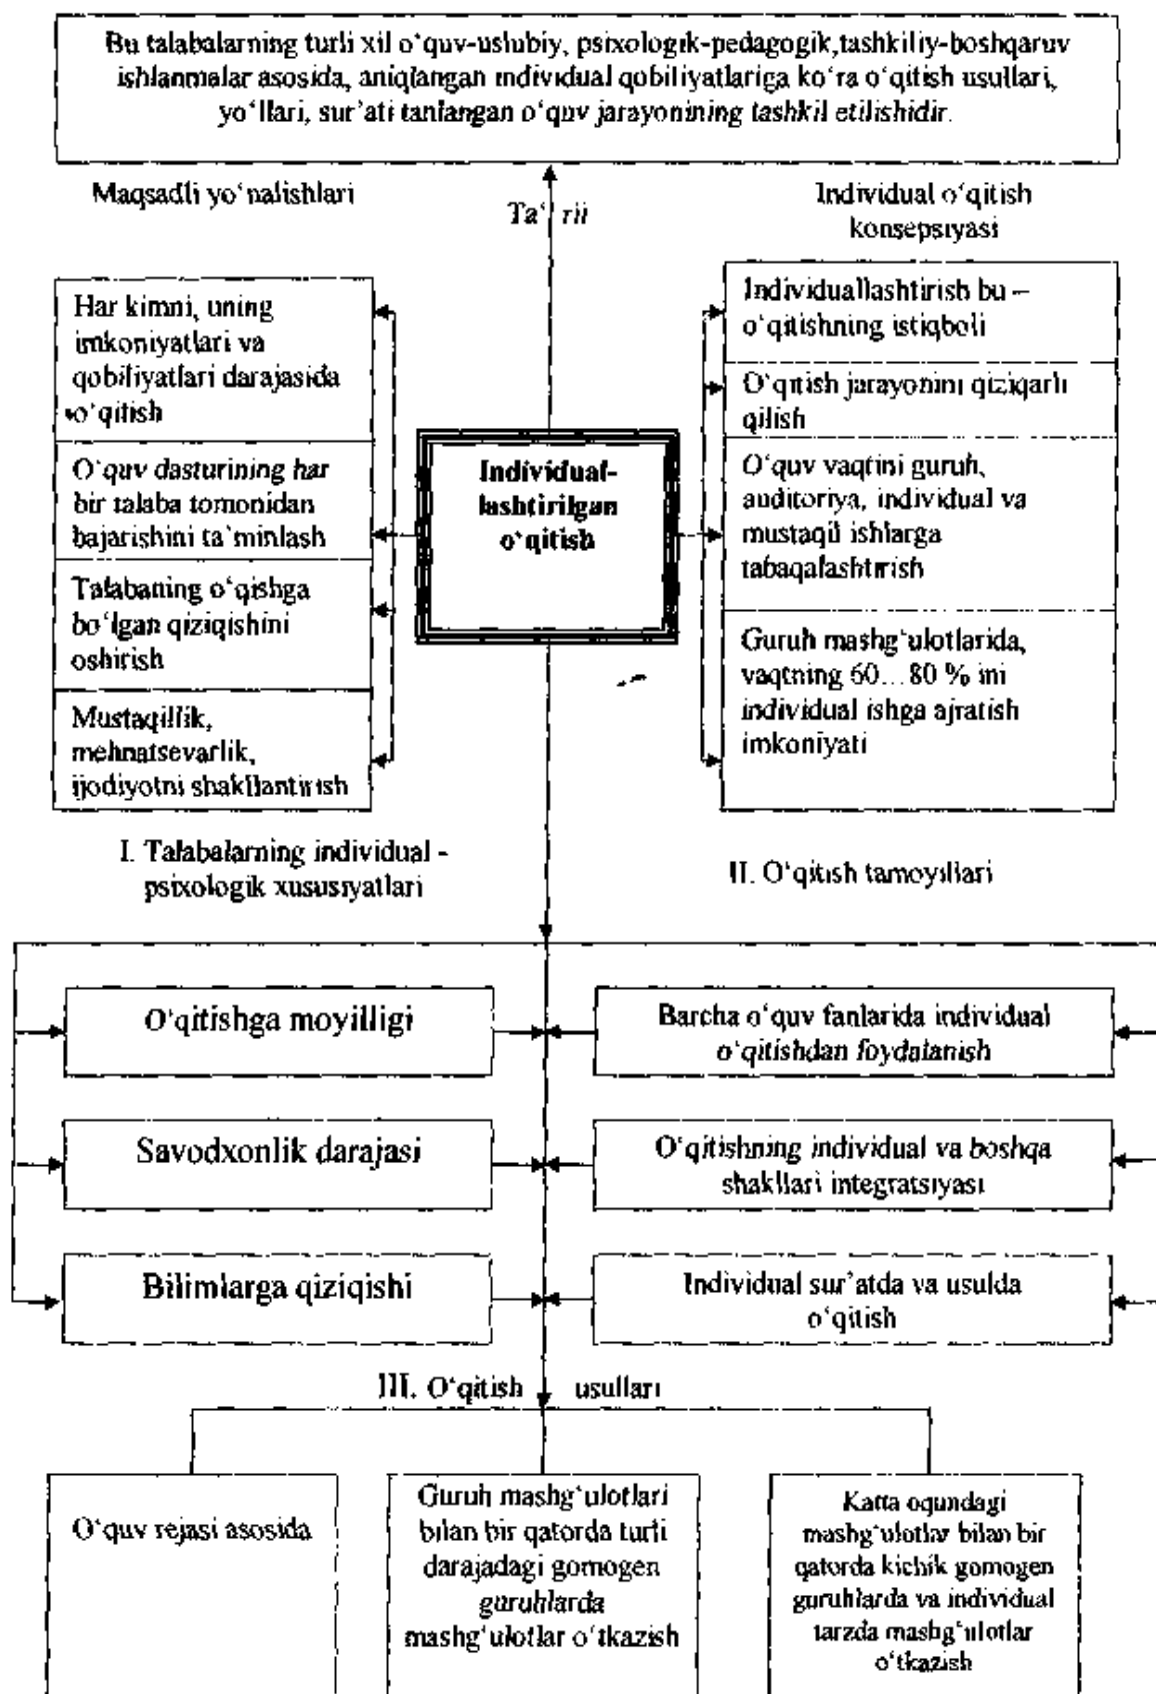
Bu talabalarning turli xil o'quv-uslubiy, psixologik-pedagogik,tashkiliy-boshqaruv ishlanmalar asosida, aniqlangan individual qobiliyatlariga ko'ra o'qitish usullari, yo'llari, sur'ati tanlangan o'quv jarayonining tashkil etilishidir.

Maqsadli yo'nalishlari

Ta'rif

Individual o'qitish konsepsiyasi

Har kimni, uning imkoniyatlari va qobiliyatlari darajasida o'qitish

O'quv dasturining har bir talaba tomonidan bajarishini ta'minlash

Talabaning o'qishga bo'lgan qiziqishini oshirish

Mustaqillik, mehnatsevarlik, ijodiyotni shakllantirish

Individual-lashtirilgan o'qitish

Individuallashtirish bu – o'qitishning istiqboli

O'qitish jarayonini qiziqarli qilish

O'quv vaqtini guruh, auditoriya, individual va mustaqil ishlarga tabaqalashtirish

Guruh mashg'ulotlarida, vaqtning 60…80 % ini individual ishga ajratish imkoniyati

I. Talabalarning individual - psixologik xususiyatlari

II. O'qitish tamoyillari

O'qitishga moyilligi

Savodxonlik darajasi

Bilimlarga qiziqishi

Barcha o'quv fanlarida individual o'qitishdan foydalanish

O'qitishning individual va boshqa shakllari integratsiyasi

Individual sur'atda va usulda o'qitish

III. O'qitish usullari

O'quv rejasi asosida

Guruh mashg'ulotlari bilan bir qatorda turli darajadagi gomogen guruhlarda mashg'ulotlar o'tkazish

Katta oqimdagi mashg'ulotlar bilan bir qatorda kichik gomogen guruhlarda va individual tarzda mashg'ulotlar o'tkazish